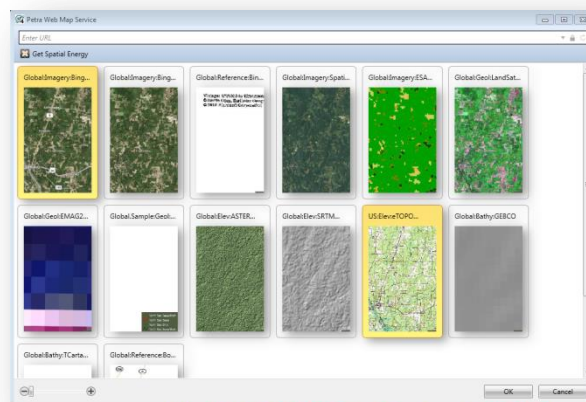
Petra Web Map Service

Enter URL

Get Spatial Energy

Global:Imagery:Bing...

Global:Imagery:Bing...

Global:Reference:Bin...

Global:Imagery:Spati...

Global:Imagery:ESA...

Global:Geol:LandSat...

Global:Geol:EMAG2...

Global.Sample:Geol...

Global:Elev:ASTER...

Global:Elev:SRTM...

US:Elev:eTOPO...

Global:Bathy:GEBCO

Global:Bathy:TCarta...

Global:Reference:Bo...

OK

Cancel